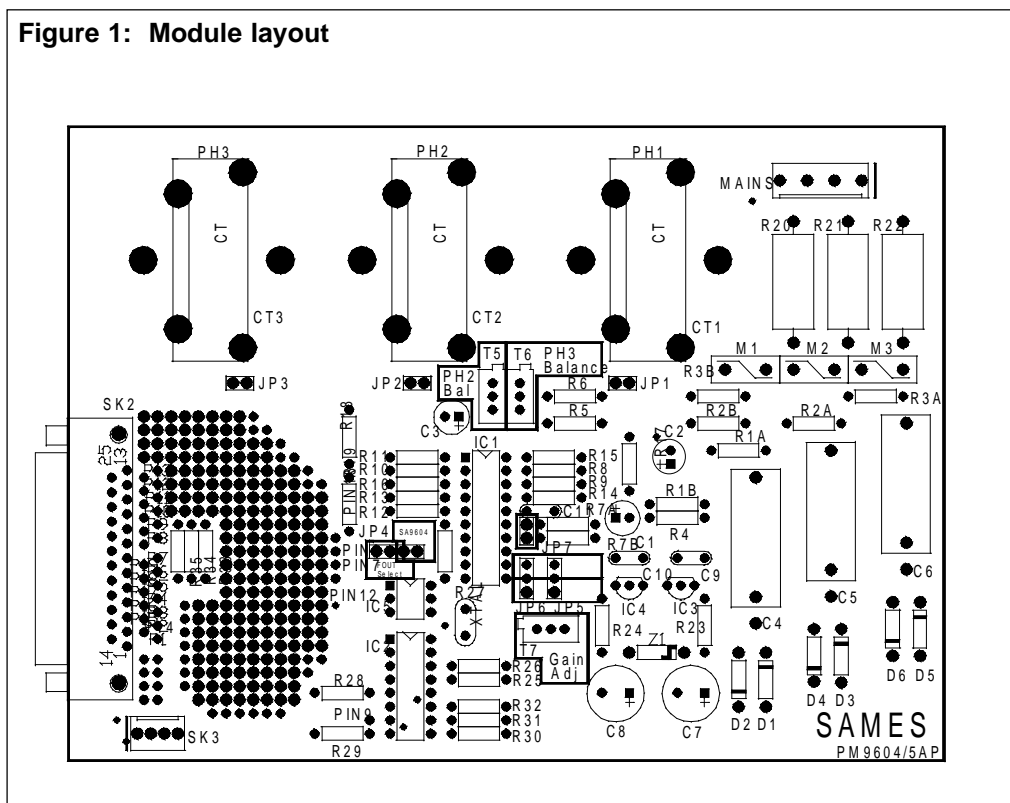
Figure 1: Module layout

PH3
PH2
PH1
MAINS
CT
CT
CT
CT3
CT2
CT1
R20 R21 R22
M1 M2 M3
T5 T6 PH3 Balance
PH2 Bal
JP3
JP2
JP1
R3B
R6
R5
R2B
R2A
R3A
SK2
25
13
R18
C3
IC1
C2
R1A
R11
R10
R16
R13
R12
PIN19
R15
R8
R9
R14
R1B
R7A
R4
JP4
SA9604
PIN
PIN7
FOUT Select
C1
JP7
R7B
C11
C10
C9
C6
PIN12
IC5
R27
XTAL
IC4
IC3
C5
JP6 JP5
IC2
R24
R23
C4
14
1
T7
Gain Adj
Z1
R26
R25
D4 D3
D6 D5
R28
R32
R31
R30
C8
C7
D2 D1
SAMES
PIN9
SK3
R29
PM9604/5AP